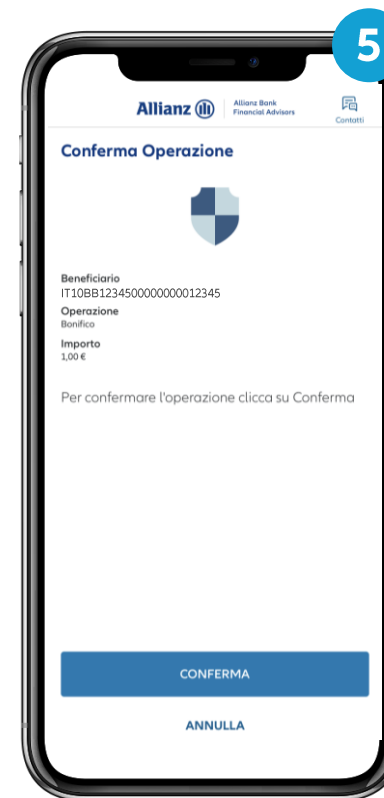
5

Allianz Allianz Bank Financial Advisors

Contatti

Conferma Operazione

Beneficiario
IT10BB1234500000000012345

Operazione
Bonifico

Importo
1,00 €

Per confermare l'operazione clicca su Conferma

CONFERMA

ANNULLA